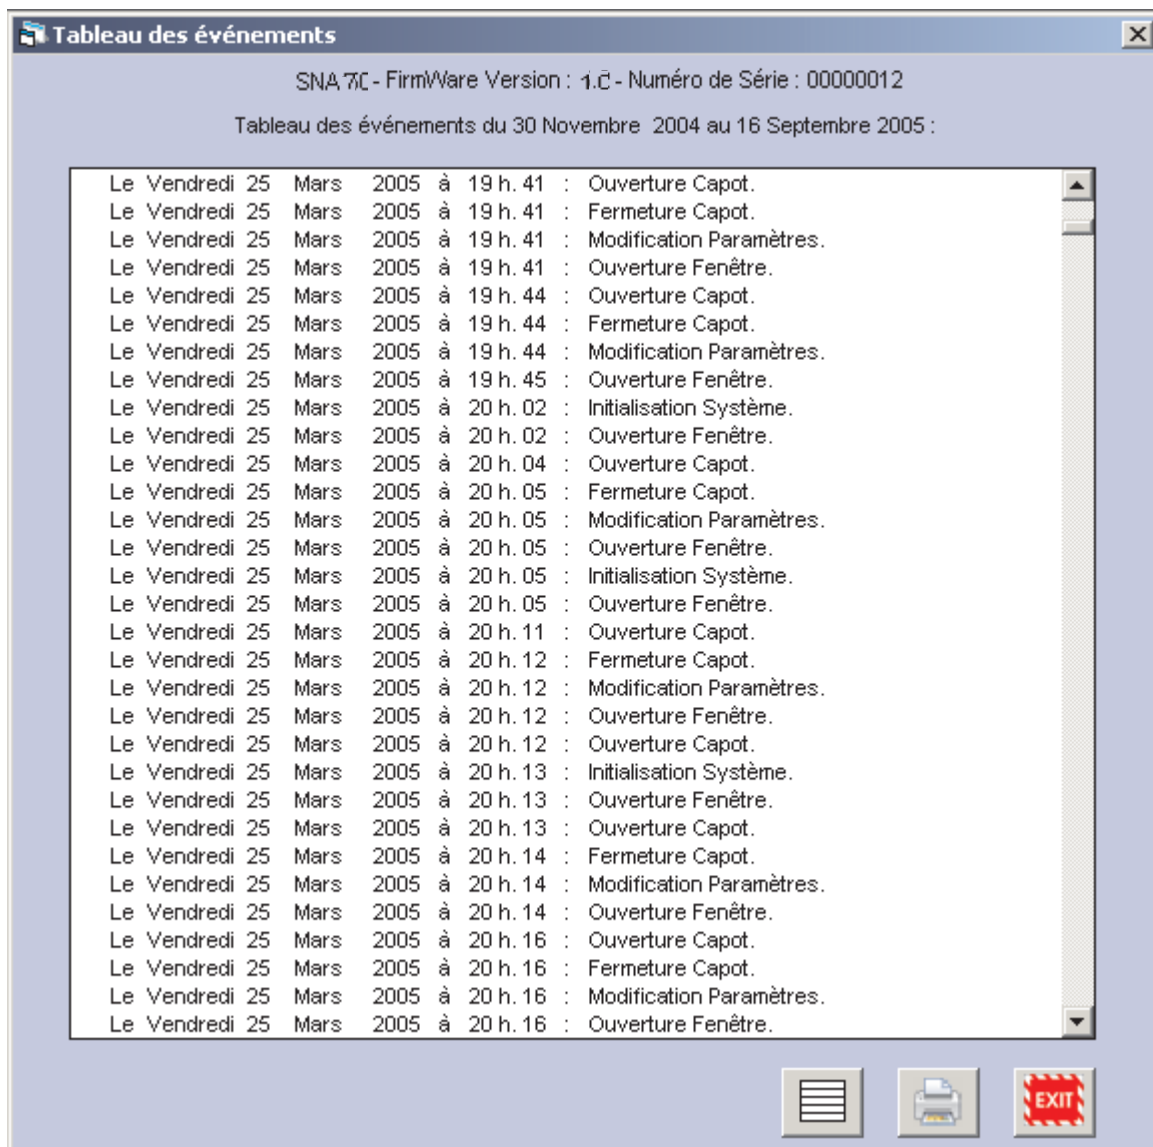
Tableau des événements

SNA 7C - FirmWare Version : 1.C - Numéro de Série : 00000012

Tableau des événements du 30 Novembre 2004 au 16 Septembre 2005 :

Le Vendredi 25 Mars 2005 à 19 h. 41 : Ouverture Capot.
Le Vendredi 25 Mars 2005 à 19 h. 41 : Fermeture Capot.
Le Vendredi 25 Mars 2005 à 19 h. 41 : Modification Paramètres.
Le Vendredi 25 Mars 2005 à 19 h. 41 : Ouverture Fenêtre.
Le Vendredi 25 Mars 2005 à 19 h. 44 : Ouverture Capot.
Le Vendredi 25 Mars 2005 à 19 h. 44 : Fermeture Capot.
Le Vendredi 25 Mars 2005 à 19 h. 44 : Modification Paramètres.
Le Vendredi 25 Mars 2005 à 19 h. 45 : Ouverture Fenêtre.
Le Vendredi 25 Mars 2005 à 20 h. 02 : Initialisation Système.
Le Vendredi 25 Mars 2005 à 20 h. 02 : Ouverture Fenêtre.
Le Vendredi 25 Mars 2005 à 20 h. 04 : Ouverture Capot.
Le Vendredi 25 Mars 2005 à 20 h. 05 : Fermeture Capot.
Le Vendredi 25 Mars 2005 à 20 h. 05 : Modification Paramètres.
Le Vendredi 25 Mars 2005 à 20 h. 05 : Ouverture Fenêtre.
Le Vendredi 25 Mars 2005 à 20 h. 05 : Initialisation Système.
Le Vendredi 25 Mars 2005 à 20 h. 05 : Ouverture Fenêtre.
Le Vendredi 25 Mars 2005 à 20 h. 11 : Ouverture Capot.
Le Vendredi 25 Mars 2005 à 20 h. 12 : Fermeture Capot.
Le Vendredi 25 Mars 2005 à 20 h. 12 : Modification Paramètres.
Le Vendredi 25 Mars 2005 à 20 h. 12 : Ouverture Fenêtre.
Le Vendredi 25 Mars 2005 à 20 h. 12 : Ouverture Capot.
Le Vendredi 25 Mars 2005 à 20 h. 13 : Initialisation Système.
Le Vendredi 25 Mars 2005 à 20 h. 13 : Ouverture Fenêtre.
Le Vendredi 25 Mars 2005 à 20 h. 13 : Ouverture Capot.
Le Vendredi 25 Mars 2005 à 20 h. 14 : Fermeture Capot.
Le Vendredi 25 Mars 2005 à 20 h. 14 : Modification Paramètres.
Le Vendredi 25 Mars 2005 à 20 h. 14 : Ouverture Fenêtre.
Le Vendredi 25 Mars 2005 à 20 h. 16 : Ouverture Capot.
Le Vendredi 25 Mars 2005 à 20 h. 16 : Fermeture Capot.
Le Vendredi 25 Mars 2005 à 20 h. 16 : Modification Paramètres.
Le Vendredi 25 Mars 2005 à 20 h. 16 : Ouverture Fenêtre.

EXIT